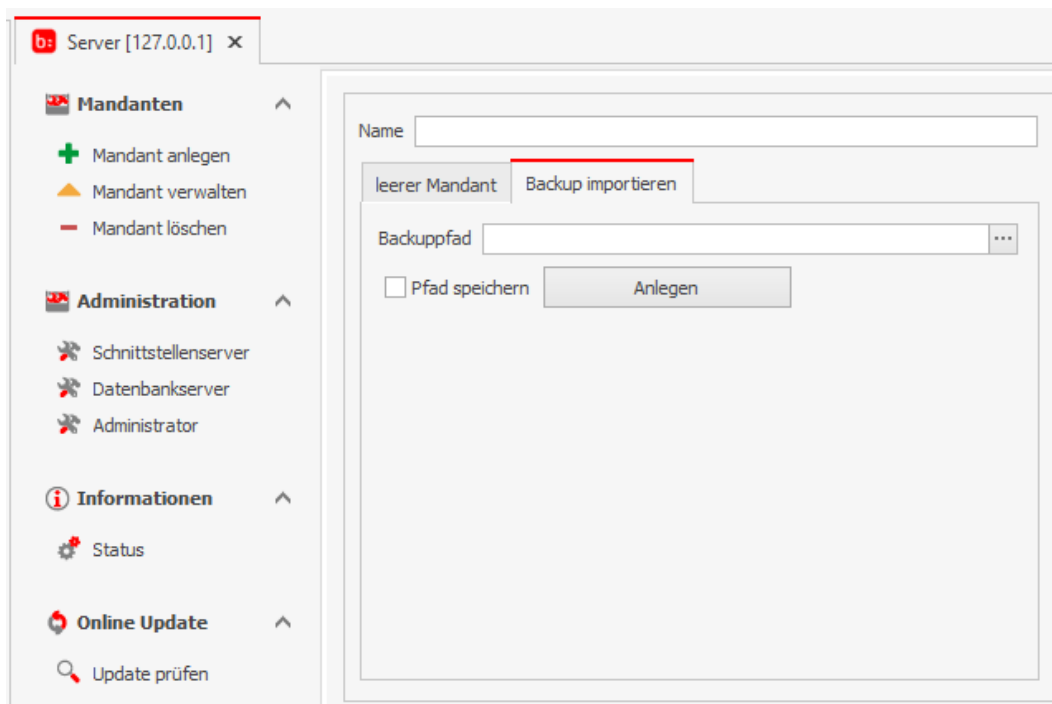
b: Server [127.0.0.1] ✕

Mandanten

Mandant anlegen
Mandant verwalten
Mandant löschen

Administration

Schnittstellenserver
Datenbankserver
Administrator

Informationen

Status

Online Update

Update prüfen

Name

leerer Mandant
Backup importieren

Backuppfad ...

Pfad speichern
Anlegen